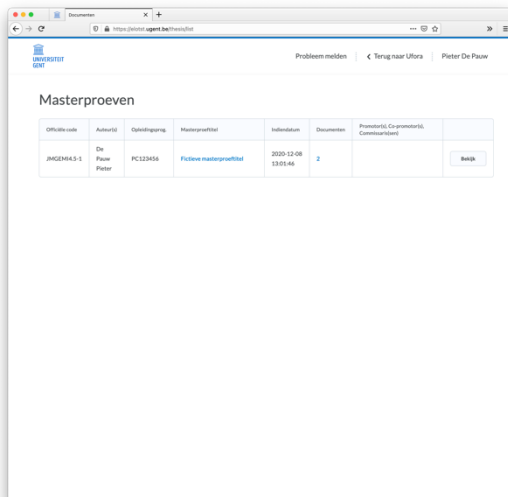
Documenten

https://elotol.ugent.be/thesis/list

UNIVERSITEIT GENT

Probleem melden | < Terug naar Ufora | Pieter De Pauw

Masterproeven

| Officiële code | Auteur(s) | Opleidingsprog. | Masterproeftitel | Indiendatum | Documenten | Promotor(s), Co-promotor(s), Commissaris(sen) | |
|---|---|---|---|---|---|---|---|
| JMGEMI4.5-1 | De Pauw Pieter | PC123456 | Fictieve masterproeftitel | 2020-12-08 13:01:46 | 2 | | Bekijk |